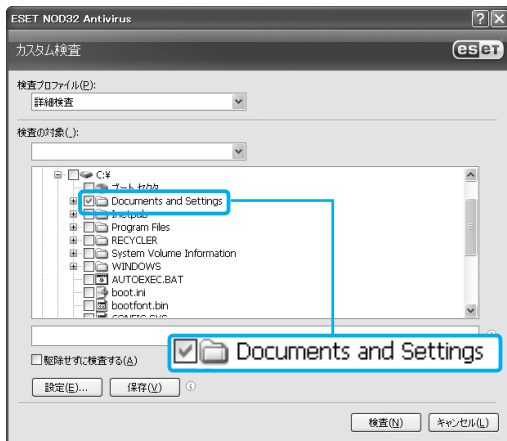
ESET NOD32 Antivirus
カスタム検査
eset
検査プロファイル(P):
詳細検査
検査の対象(.):
C:¥
ブートセクタ
Documents and Settings
Inetpub
Program Files
RECYCLER
System Volume Information
WINDOWS
AUTOEXEC.BAT
boot.ini
bootfont.bin
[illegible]
駆除せずに検査する(A)
Documents and Settings
設定(E)...
保存(V)
検査(N)
キャンセル(L)